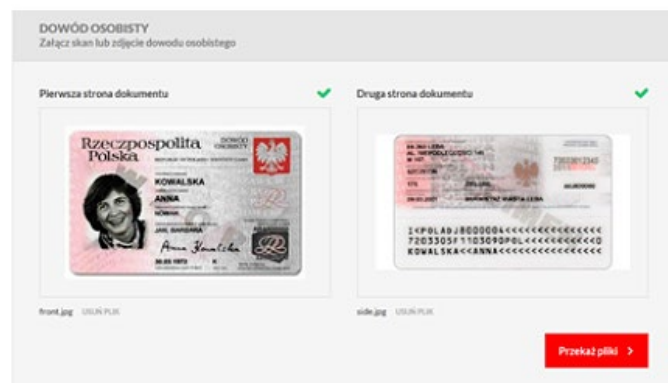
DOWÓD OSOBISTY
Załącz skan lub zdjęcie dowodu osobistego

Pierwsza strona dokumentu

Rzeczpospolita Polska
DOWÓD OSOBISTY
KOWALSKA
ANNA
JAN, BARBARA
Anna Kowalska
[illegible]

Druga strona dokumentu

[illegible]
I<POLABJ800000<<<<<<<<<<<<<<<
7203305F1103090POL<<<<<<<<<<<6
KOWALSKA<<ANNA<<<<<<<<<<<<<<<<

front.jpg USUŃ PLIK

side.jpg USUŃ PLIK

Przekaż pliki >